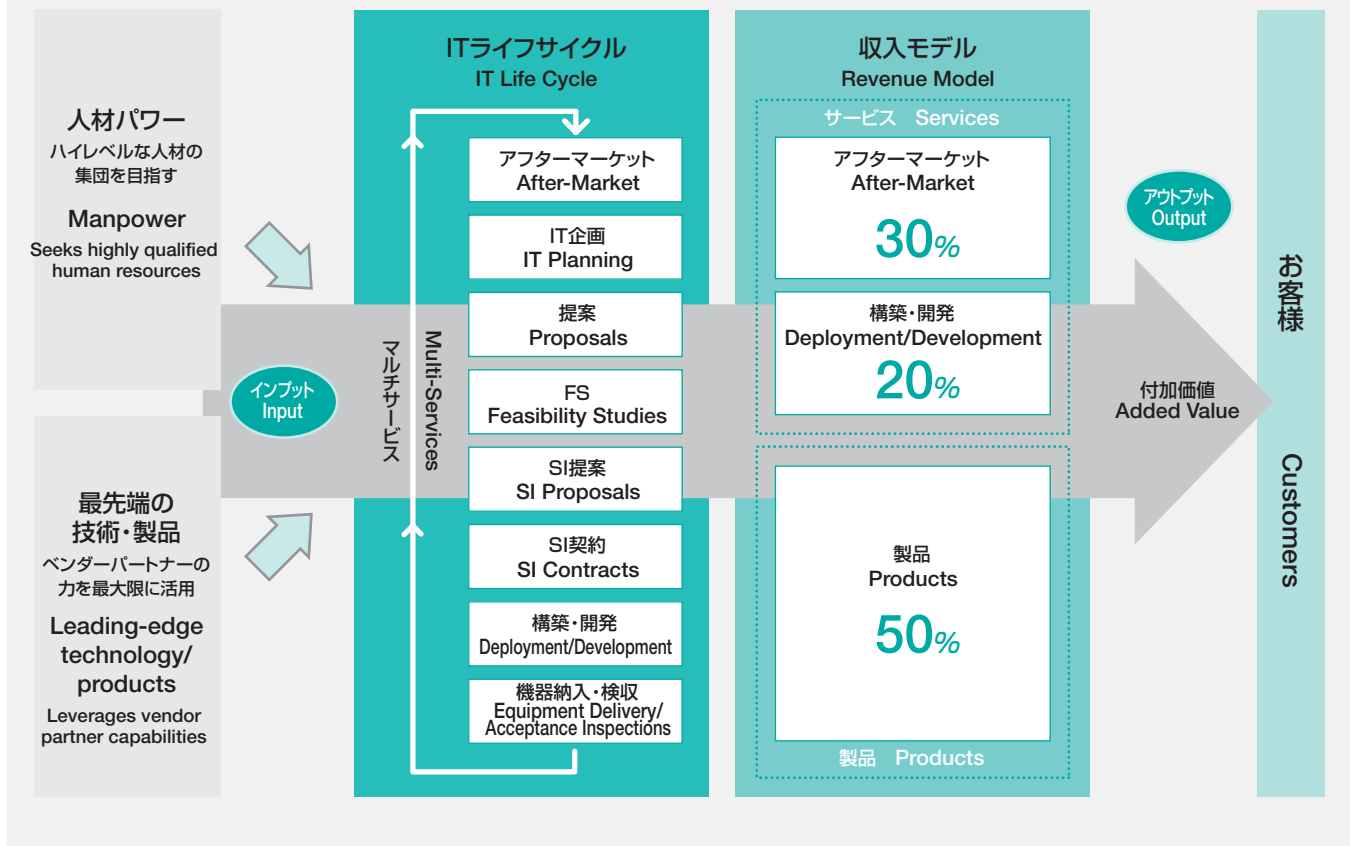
人材パワー
ハイレベルな人材の集団を目指す
Manpower
Seeks highly qualified human resources

最先端の技術・製品
ベンダーパートナーの力を最大限に活用
Leading-edge technology/ products
Leverages vendor partner capabilities

インプット
Input

ITライフサイクル
IT Life Cycle

マルチサービス
Multi-Services

アフターマーケット
After-Market

IT企画
IT Planning

提案
Proposals

FS
Feasibility Studies

SI提案
SI Proposals

SI契約
SI Contracts

構築・開発
Deployment/Development

機器納入・検収
Equipment Delivery/ Acceptance Inspections

収入モデル
Revenue Model

サービス Services

アフターマーケット
After-Market
30%

構築・開発
Deployment/Development
20%

製品
Products
50%

製品 Products

アウトプット
Output

付加価値
Added Value

お客様
Customers